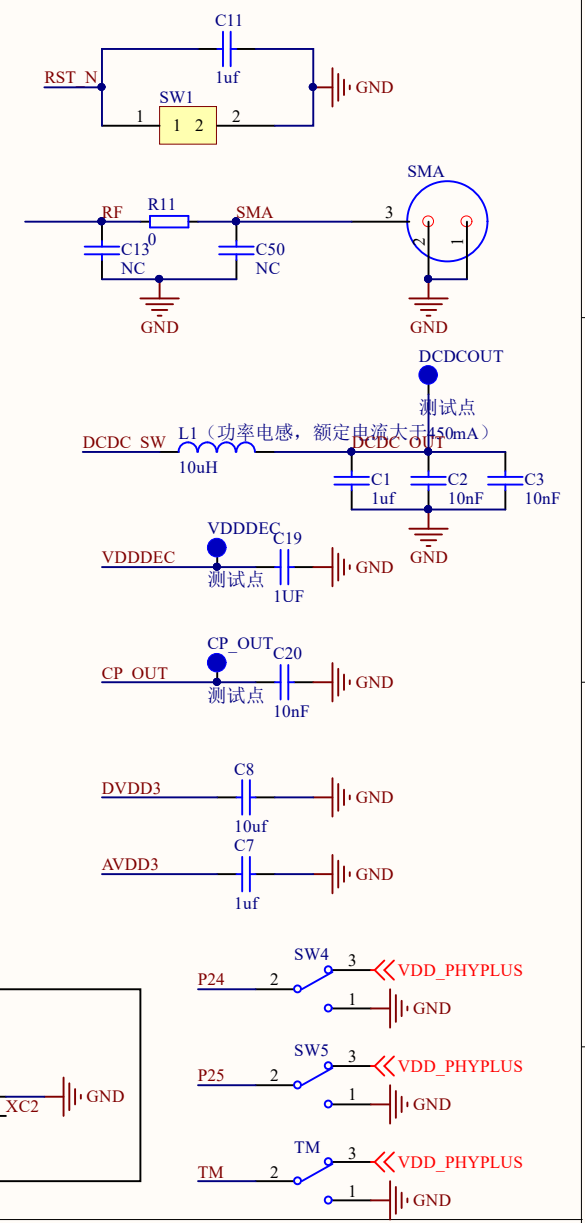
C11
RST_N
1uf
GND
SW1
1 2
1
2
SMA
RF
R11
SMA
3
0
C13
C50
2
1
NC
NC
GND
GND
DCDCOUT
测试点
DCDC_SW
L1（功率电感，额定电流大于450mA）
DCDC_OUT
10uH
C1
C2
C3
1uf
10nF
10nF
GND
VDDDEC
C19
VDDDEC
GND
测试点
1UF
CP_OUT
C20
CP_OUT
GND
测试点
10nF
C8
DVDD3
GND
10uf
C7
AVDD3
GND
1uf
SW4
3
VDD_PHYPLUS
P24
2
1
GND
SW5
3
VDD_PHYPLUS
P25
2
1
GND
XC2
GND
TM
3
VDD_PHYPLUS
TM
2
1
GND